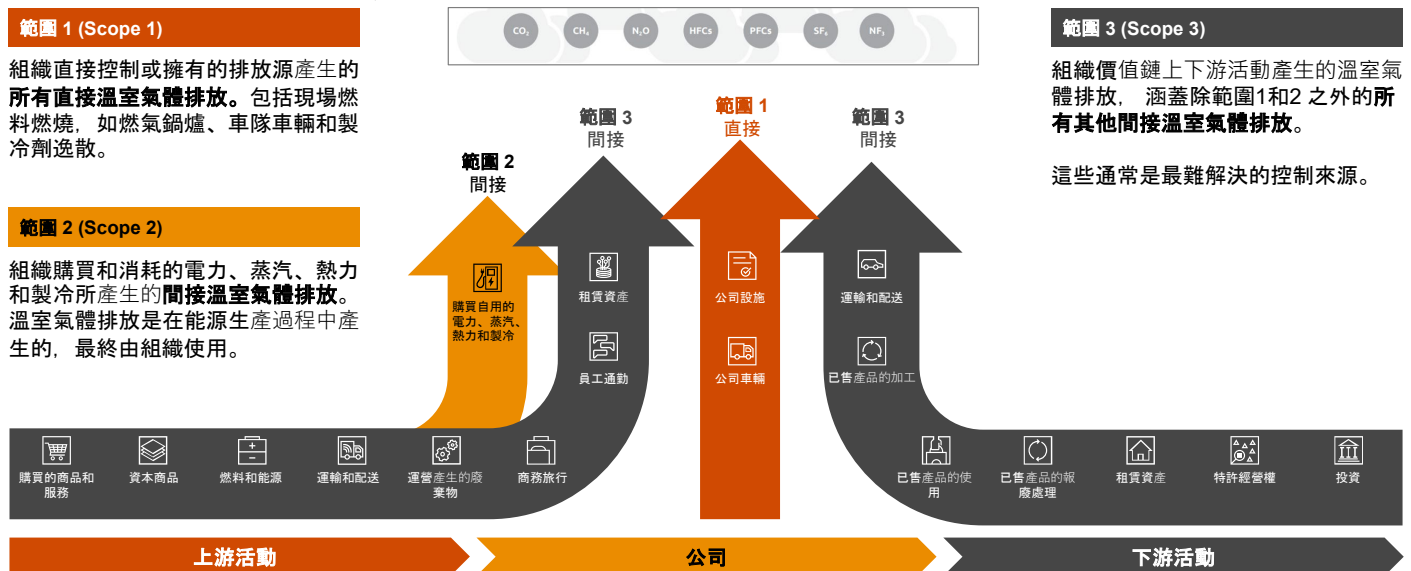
$CO_2$ $CH_4$ $N_2O$ HFCs PFCs $SF_6$ $NF_3$

範圍 1 (Scope 1)

組織直接控制或擁有的排放源產生的所有直接溫室氣體排放。包括現場燃料燃燒，如燃氣鍋爐、車隊車輛和製冷劑逸散。

範圍 2 (Scope 2)

組織購買和消耗的電力、蒸汽、熱力和製冷所產生的間接溫室氣體排放。溫室氣體排放是在能源生產過程中產生的，最終由組織使用。

範圍 2
間接

購買自用的電力、蒸汽、熱力和製冷

範圍 3
間接

租賃資產

員工通勤

範圍 1
直接

公司設施

公司車輛

範圍 3
間接

運輸和配送

已售產品的加工

範圍 3 (Scope 3)

組織價值鏈上下游活動產生的溫室氣體排放， 涵蓋除範圍1和2 之外的所有其他間接溫室氣體排放。

這些通常是最難解決的控制來源。

購買的商品和服務

資本商品

燃料和能源

運輸和配送

運營產生的廢棄物

商務旅行

已售產品的使用

已售產品的報廢處理

租賃資產

特許經營權

投資

上游活動

公司

下游活動